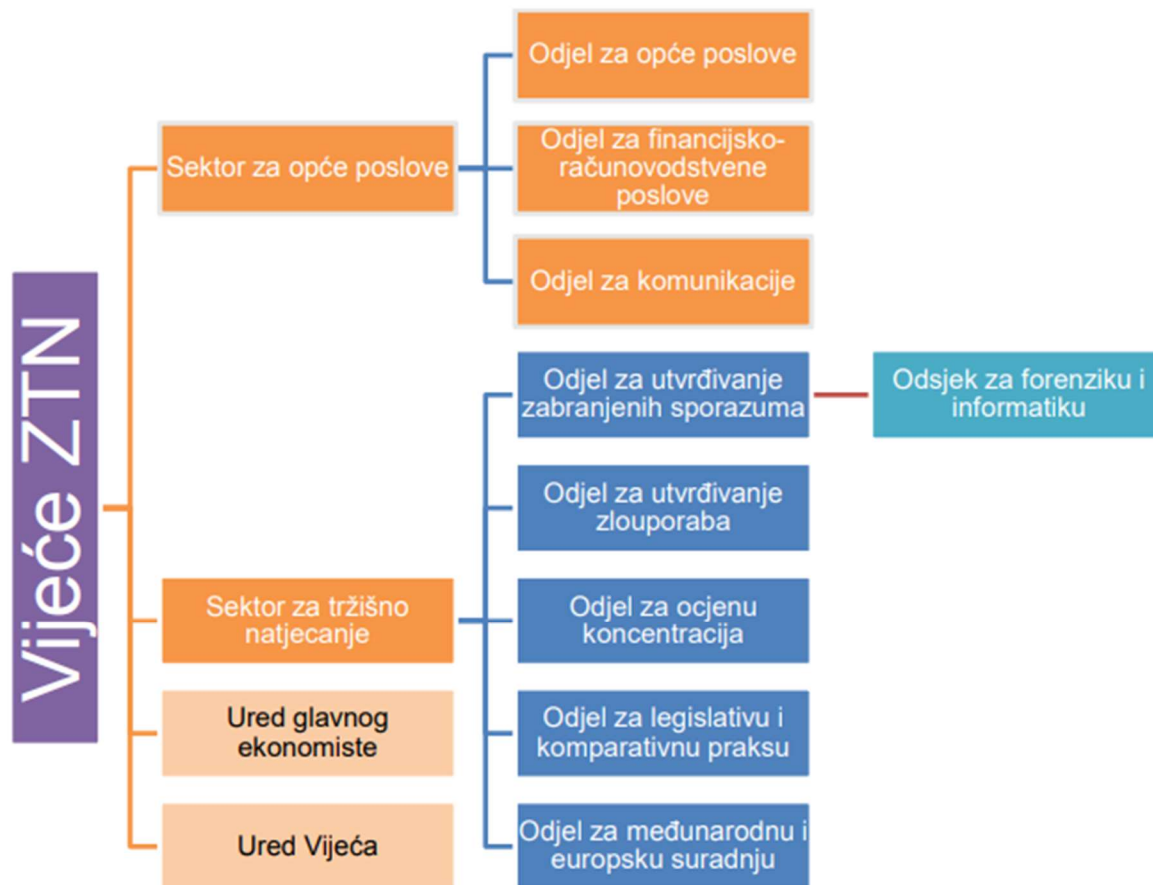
Vijeće ZTN

Sektor za opće poslove

Odjel za opće poslove

Odjel za financijsko-računovodstvene poslove

Odjel za komunikacije

Sektor za tržišno natjecanje

Odjel za utvrđivanje zabranjenih sporazuma

Odsjek za forenziku i informatiku

Odjel za utvrđivanje zlouporaba

Odjel za ocjenu koncentracija

Odjel za legislativu i komparativnu praksu

Odjel za međunarodnu i europsku suradnju

Ured glavnog ekonomiste

Ured Vijeća